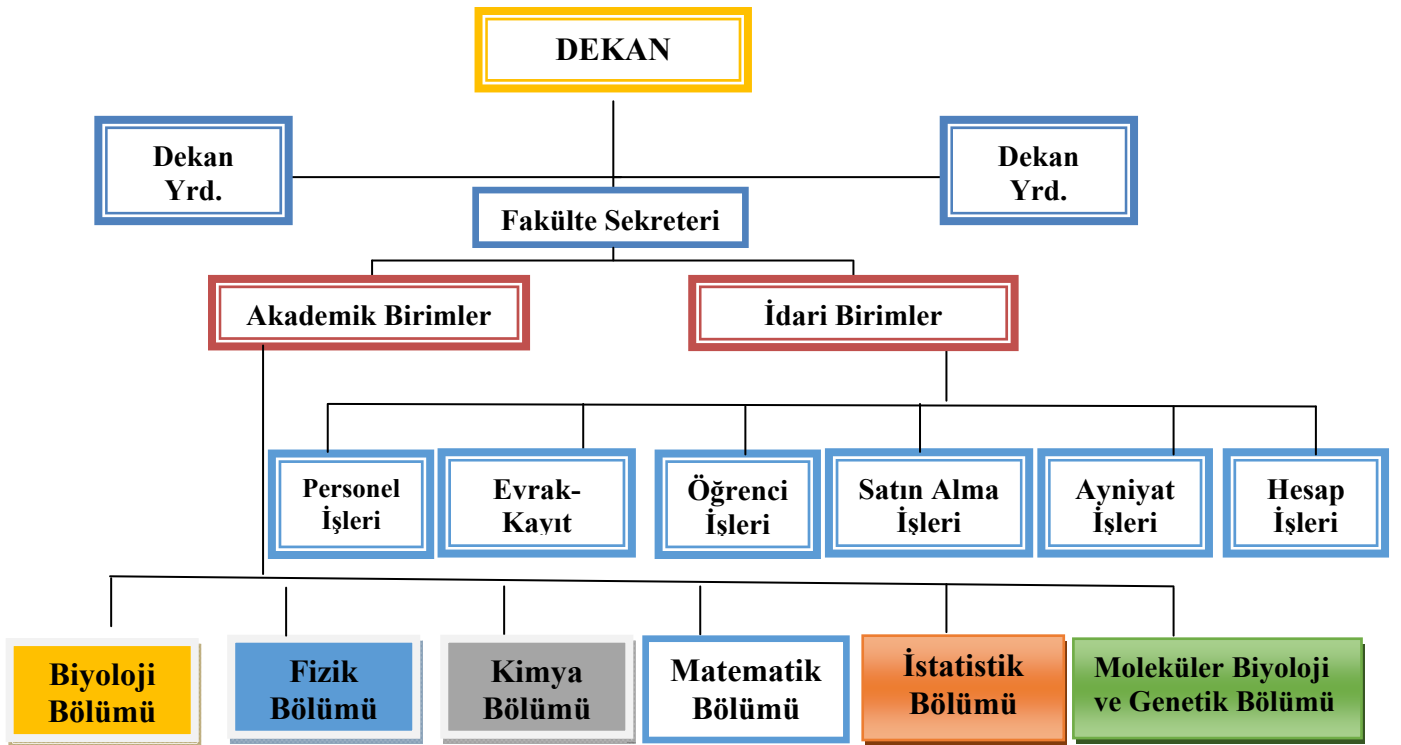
DEKAN

Dekan Yrd.

Dekan Yrd.

Fakülte Sekreteri

Akademik Birimler

İdari Birimler

Personel İşleri

Evrak-Kayıt

Öğrenci İşleri

Satın Alma İşleri

Ayniyat İşleri

Hesap İşleri

Biyoloji Bölümü

Fizik Bölümü

Kimya Bölümü

Matematik Bölümü

İstatistik Bölümü

Moleküler Biyoloji ve Genetik Bölümü